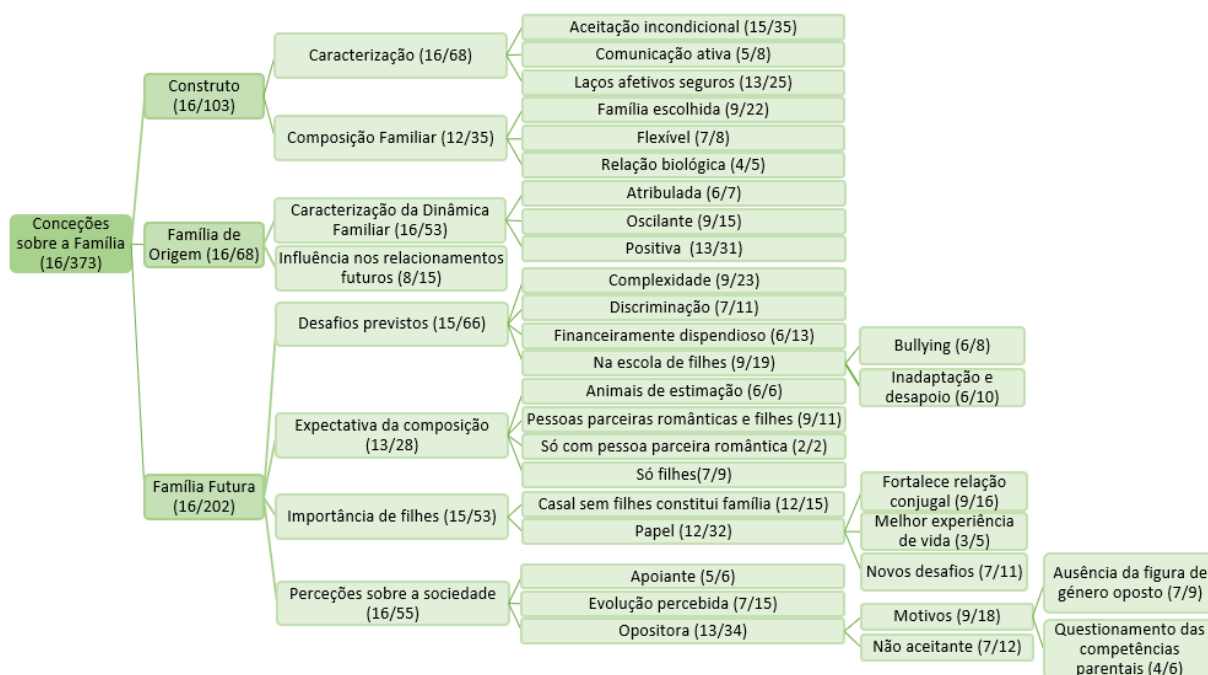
Conceções sobre a Família (16/373)

Construto (16/103)

Caracterização (16/68)

Aceitação incondicional (15/35)

Comunicação ativa (5/8)

Laços afetivos seguros (13/25)

Composição Familiar (12/35)

Família escolhida (9/22)

Flexível (7/8)

Relação biológica (4/5)

Família de Origem (16/68)

Caracterização da Dinâmica Familiar (16/53)

Atribulada (6/7)

Oscilante (9/15)

Positiva (13/31)

Influência nos relacionamentos futuros (8/15)

Família Futura (16/202)

Desafios previstos (15/66)

Complexidade (9/23)

Discriminação (7/11)

Financeiramente dispendioso (6/13)

Na escola de filhes (9/19)

Bullying (6/8)

Inadaptação e desapoio (6/10)

Expectativa da composição (13/28)

Animais de estimação (6/6)

Pessoas parceiras românticas e filhes (9/11)

Só com pessoa parceira romântica (2/2)

Só filhes(7/9)

Importância de filhes (15/53)

Casal sem filhes constitui família (12/15)

Papel (12/32)

Fortalece relação conjugal (9/16)

Melhor experiência de vida (3/5)

Novos desafios (7/11)

Perceções sobre a sociedade (16/55)

Apoiante (5/6)

Evolução percebida (7/15)

Opositora (13/34)

Motivos (9/18)

Ausência da figura de género oposto (7/9)

Questionamento das competências parentais (4/6)

Não aceitante (7/12)